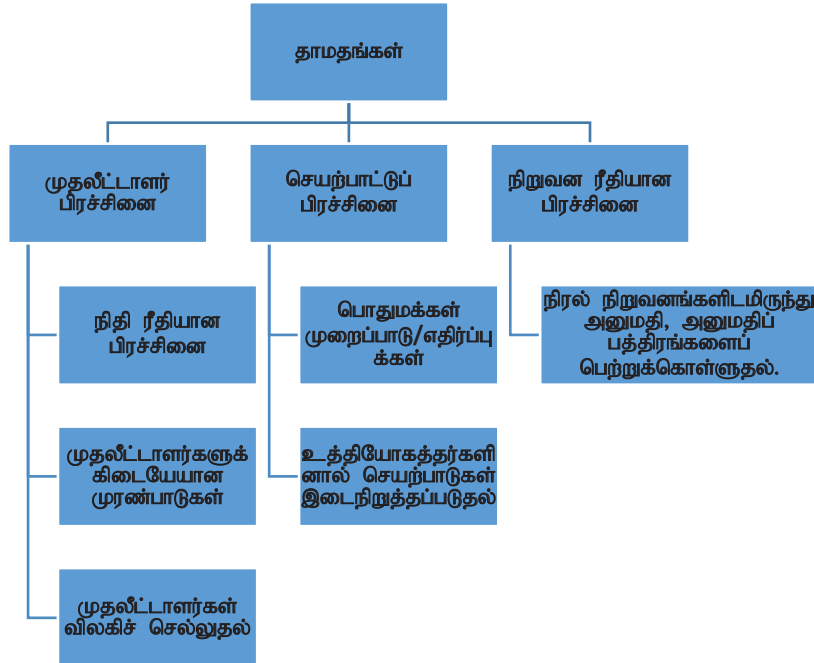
தாமதங்கள்

முதலீட்டாளர் பிரச்சினை

செயற்பாட்டுப் பிரச்சினை

நிறுவன ரீதியான பிரச்சினை

நிதி ரீதியான பிரச்சினை

முதலீட்டாளர்களுக் கிடையேயான முரண்பாடுகள்

முதலீட்டாளர்கள் விலகிச் செல்லுதல்

பொதுமக்கள் முறைப்பாடு/எதிர்ப்பு க்கள்

உத்தியோகத்தர்களி னால் செயற்பாடுகள் இடைநிறுத்தப்படுதல்

நிரல் நிறுவனங்களிடமிருந்து அனுமதி, அனுமதிப் பத்திரங்களைப் பெற்றுக்கொள்ளுதல்.